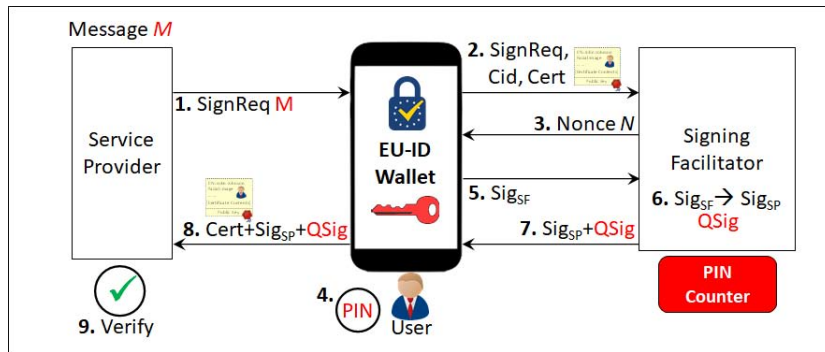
Message $M$

Service Provider

1. SignReq M

EU-ID Wallet

2. SignReq, Cid, Cert

3. Nonce $N$

Signing Facilitator

5. Sig$_{SF}$

6. Sig$_{SF}$ → Sig$_{SP}$
QSig

7. Sig$_{SP}$+QSig

8. Cert+Sig$_{SP}$+QSig

PIN Counter

4. PIN

User

9. Verify